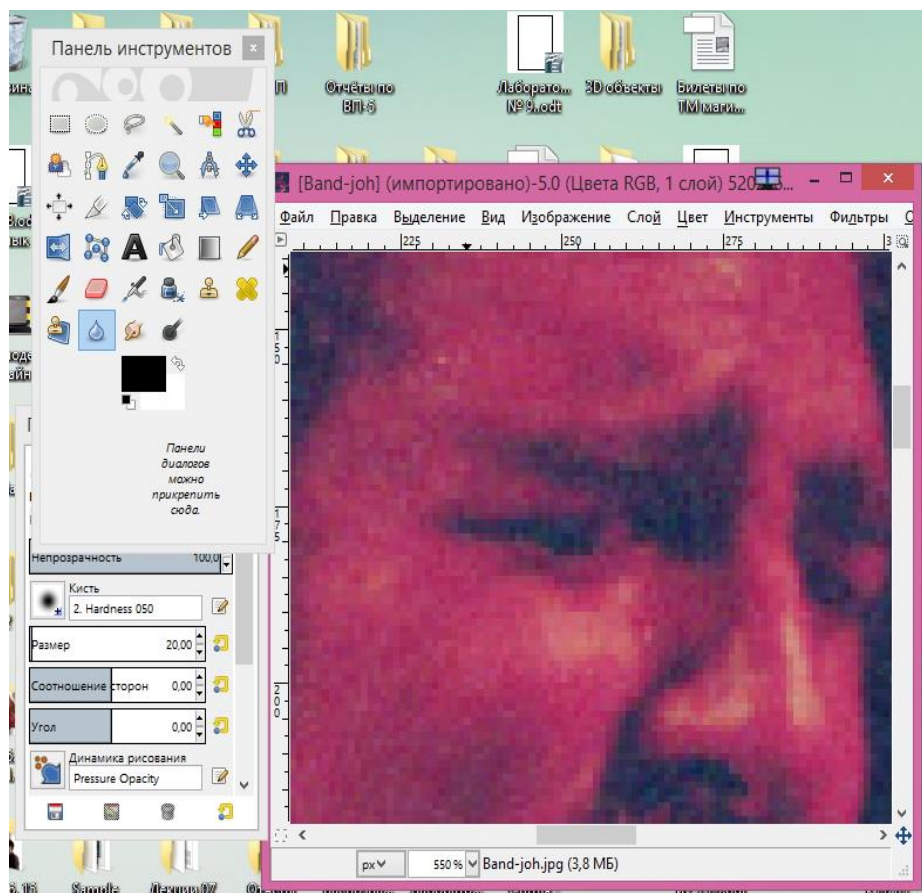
Панель инструментов

Отчёты по ВП-5

Лаборато... № 9.odt

3D объекты

Билеты по ТМ маги...

Панели диалогов можно прикрепить сюда.

[Band-joh] (импортировано)-5.0 (Цвета RGB, 1 слой) 520...

Файл Правка Выделение Вид Изображение Слой Цвет Инструменты Фильтры

225 250 275

Непрозрачность 100,0

Кисть
2. Hardness 050

Размер 20,00

Соотношение сторон 0,00

Угол 0,00

Динамика рисования
Pressure Opacity

px 550 % Band-joh.jpg (3,8 МБ)

Sample